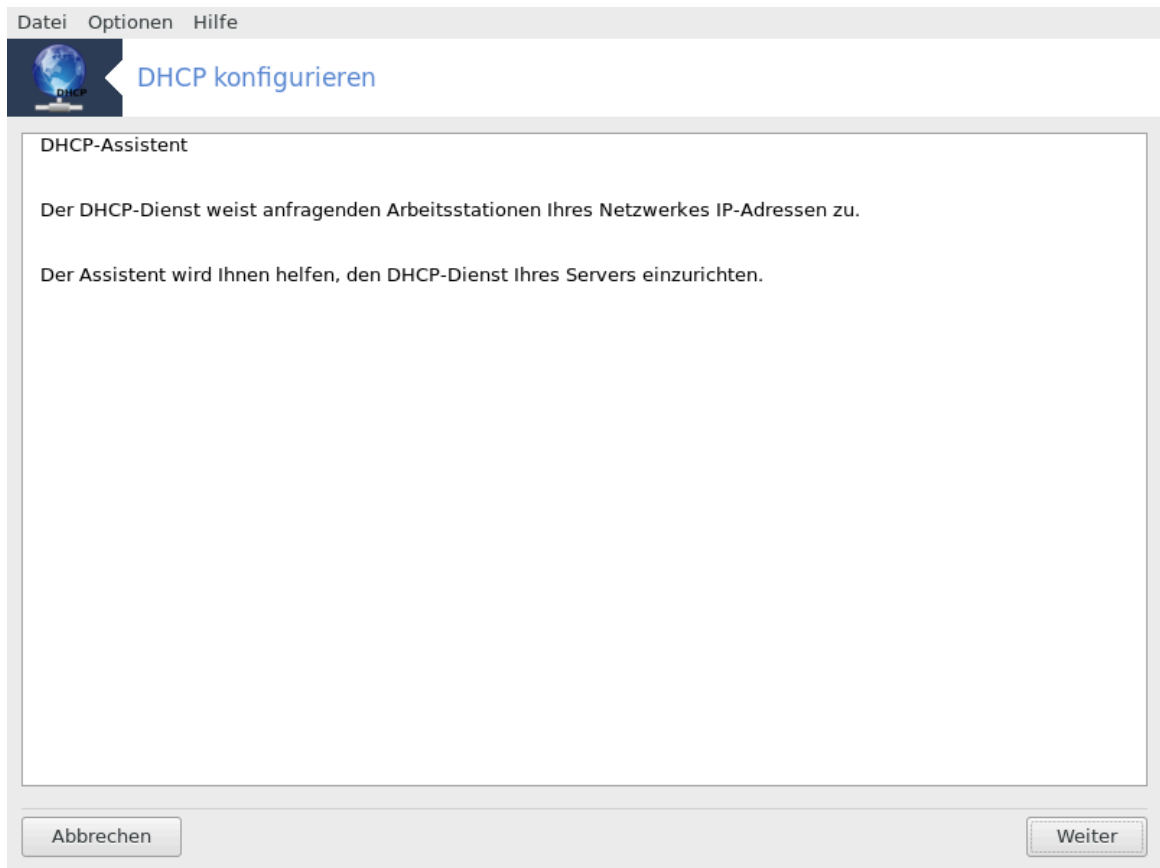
Datei Optionen Hilfe

DHCP

DHCP konfigurieren

DHCP-Assistent

Der DHCP-Dienst weist anfragenden Arbeitsstationen Ihres Netzwerkes IP-Adressen zu.

Der Assistent wird Ihnen helfen, den DHCP-Dienst Ihres Servers einzurichten.

Abbrechen

Weiter